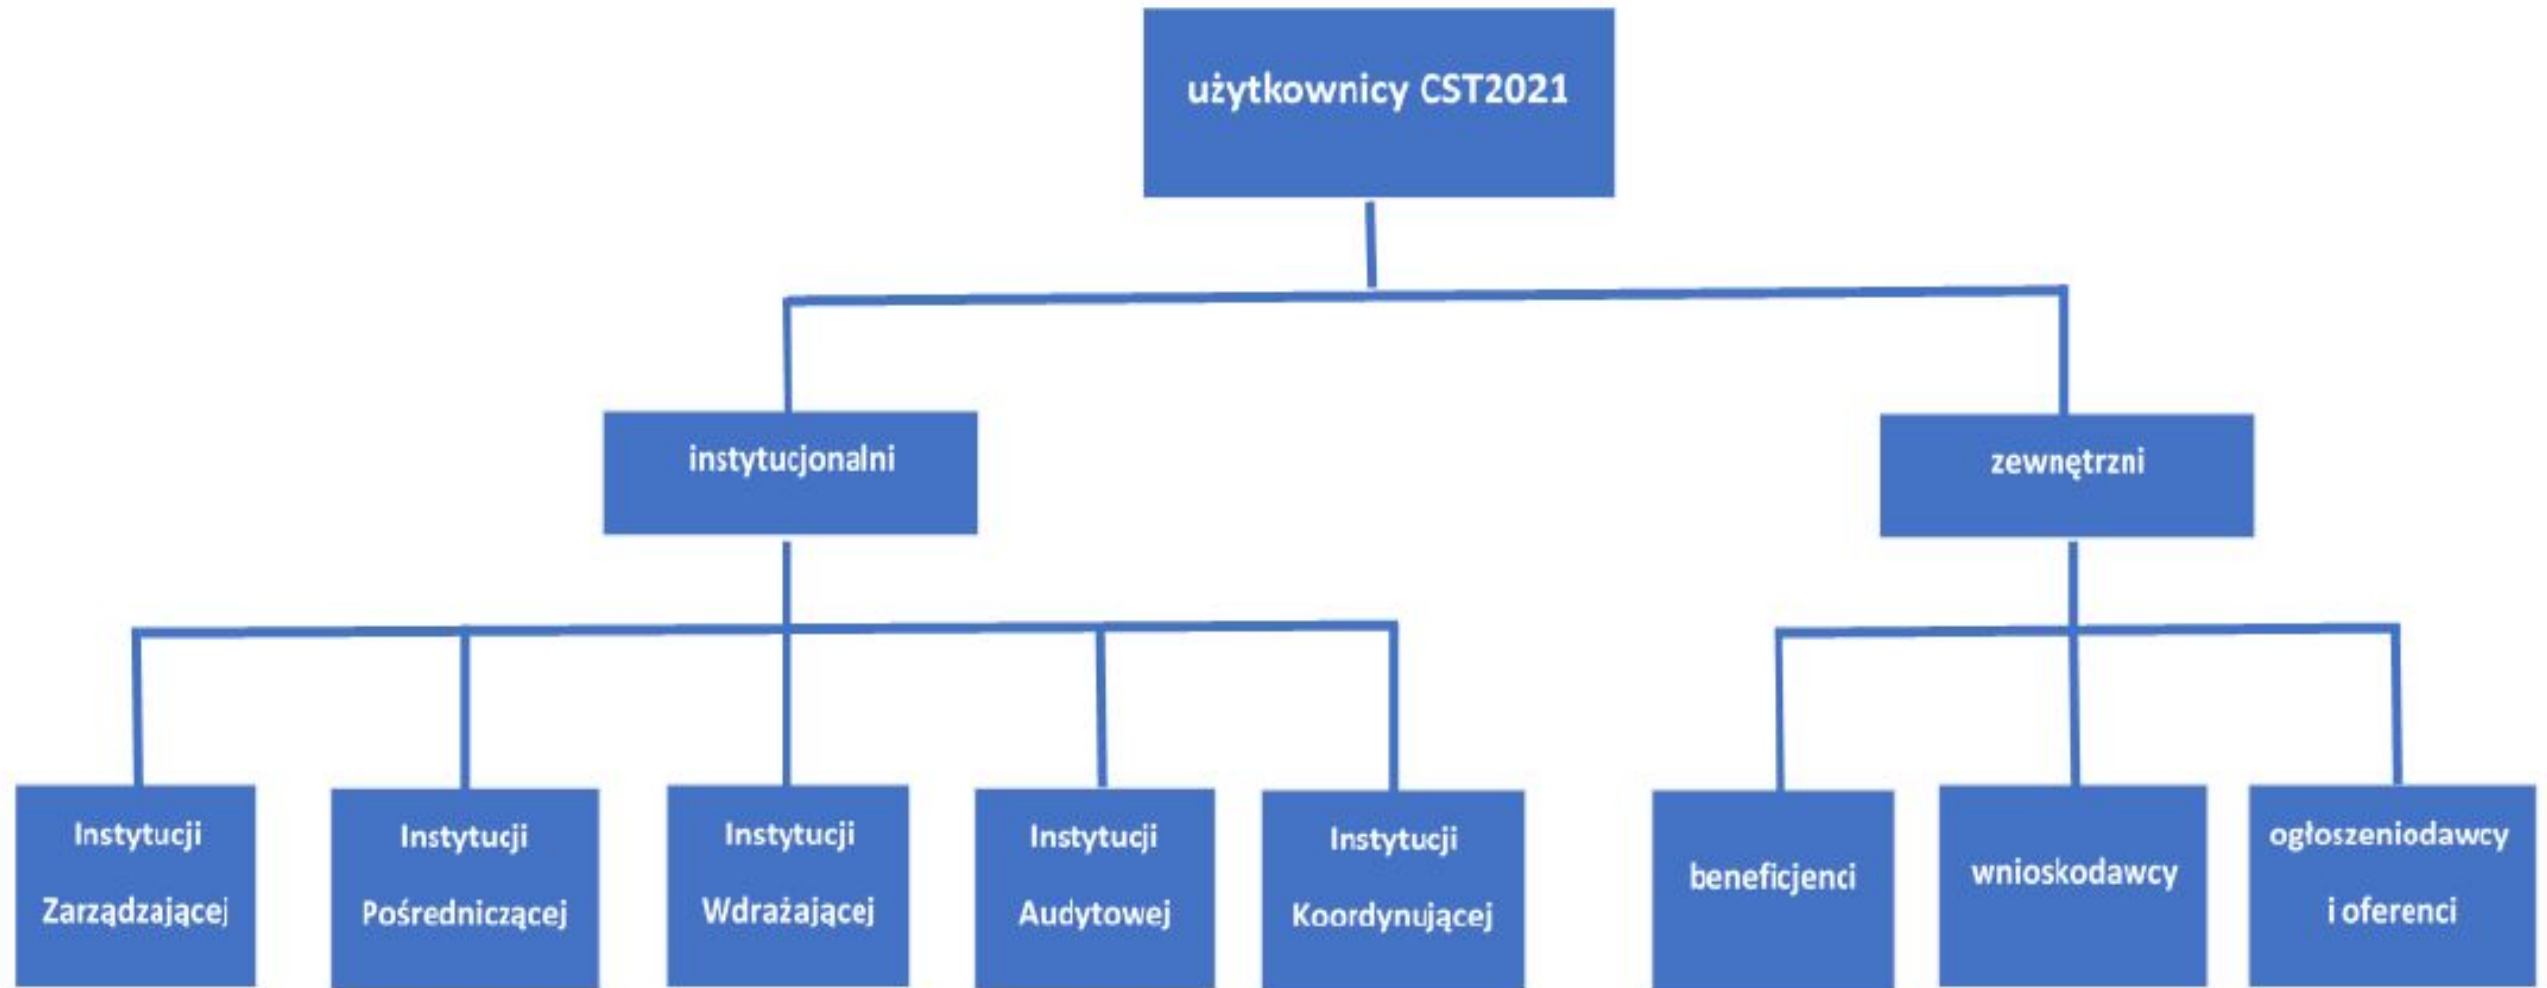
użytkownicy CST2021

instytucjonalni

zewnętrzni

Instytucji Zarządzającej

Instytucji Pośredniczącej

Instytucji Wdrażającej

Instytucji Audytowej

Instytucji Koordynującej

beneficjenci

wnioskodawcy

ogłoszeniodawcy i oferenci